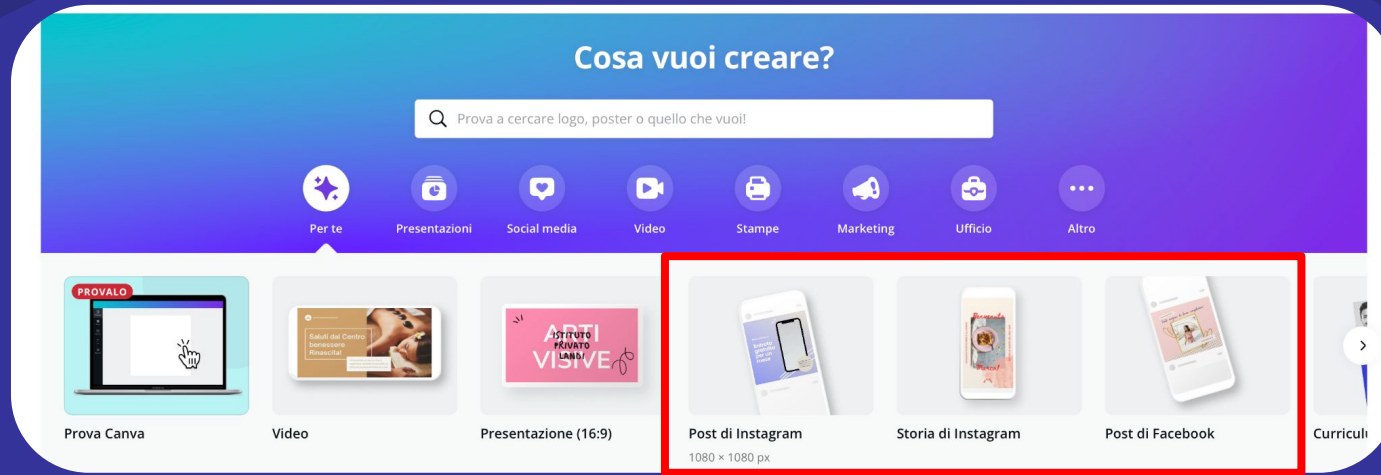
Cosa vuoi creare?

Prova a cercare logo, poster o quello che vuoi!

Per te
Presentazioni
Social media
Video
Stampe
Marketing
Ufficio
Altro

PROVALO

Saluti dal Centro benessere Rinascita!

ARTI VISIVE
ISTITUTO PRIVATO LANDI

Prova Canva
Video
Presentazione (16:9)
Post di Instagram
1080 × 1080 px
Storia di Instagram
Post di Facebook
Curricul